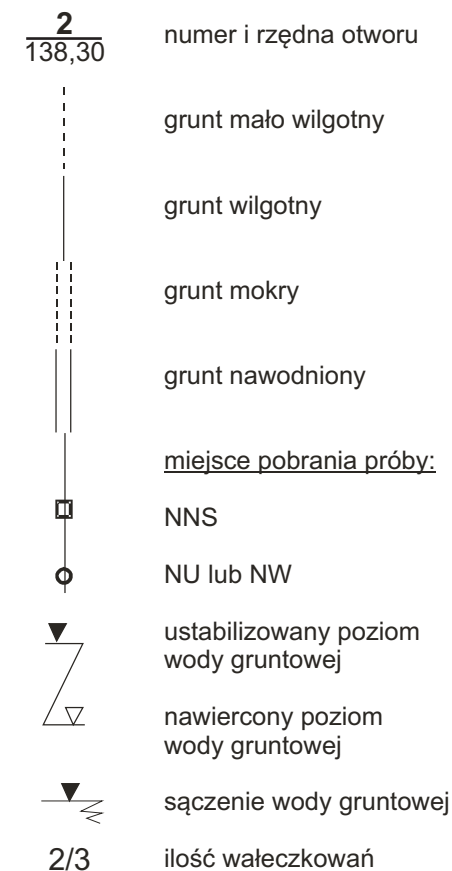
$\frac{2}{138,30}$ numer i rzędna otworu

grunt mało wilgotny

grunt wilgotny

grunt mokry

grunt nawodniony

miejsce pobrania próby:

NNS

NU lub NW

ustabilizowany poziom wody gruntowej

nawiercony poziom wody gruntowej

sączenie wody gruntowej

2/3 ilość wałeczkowań